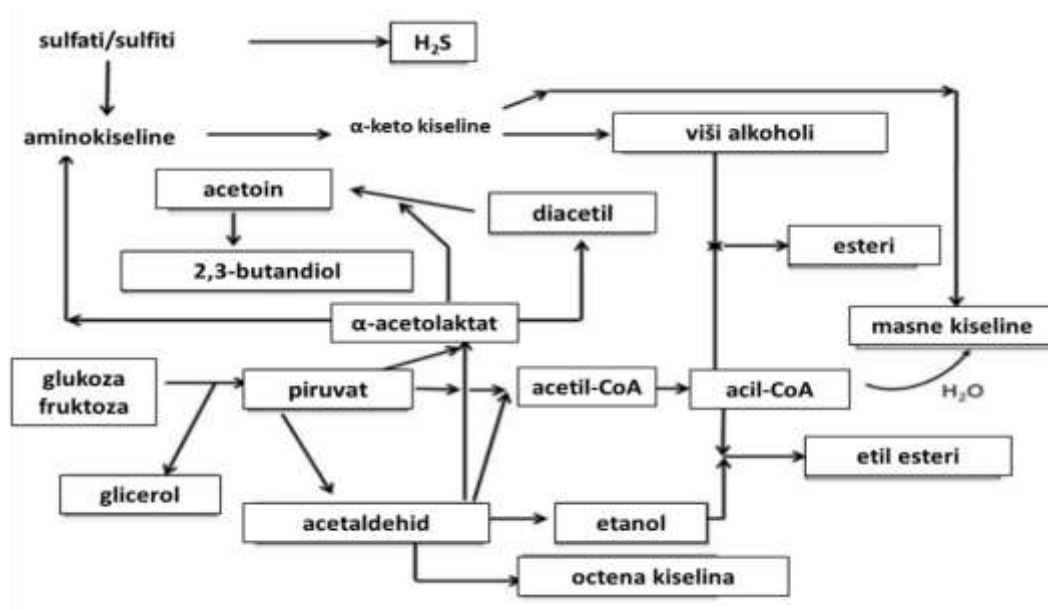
sulfati/sulfiti

$H_2S$

aminokiseline

α-keto kiseline

viši alkoholi

acetoin

diacetil

esteri

2,3-butandiol

α-acetolaktat

masne kiseline

glukoza
fruktoza

piruvat

acetil-CoA

acil-CoA

$H_2O$

glicerol

etil esteri

acetaldehid

etanol

octena kiselina